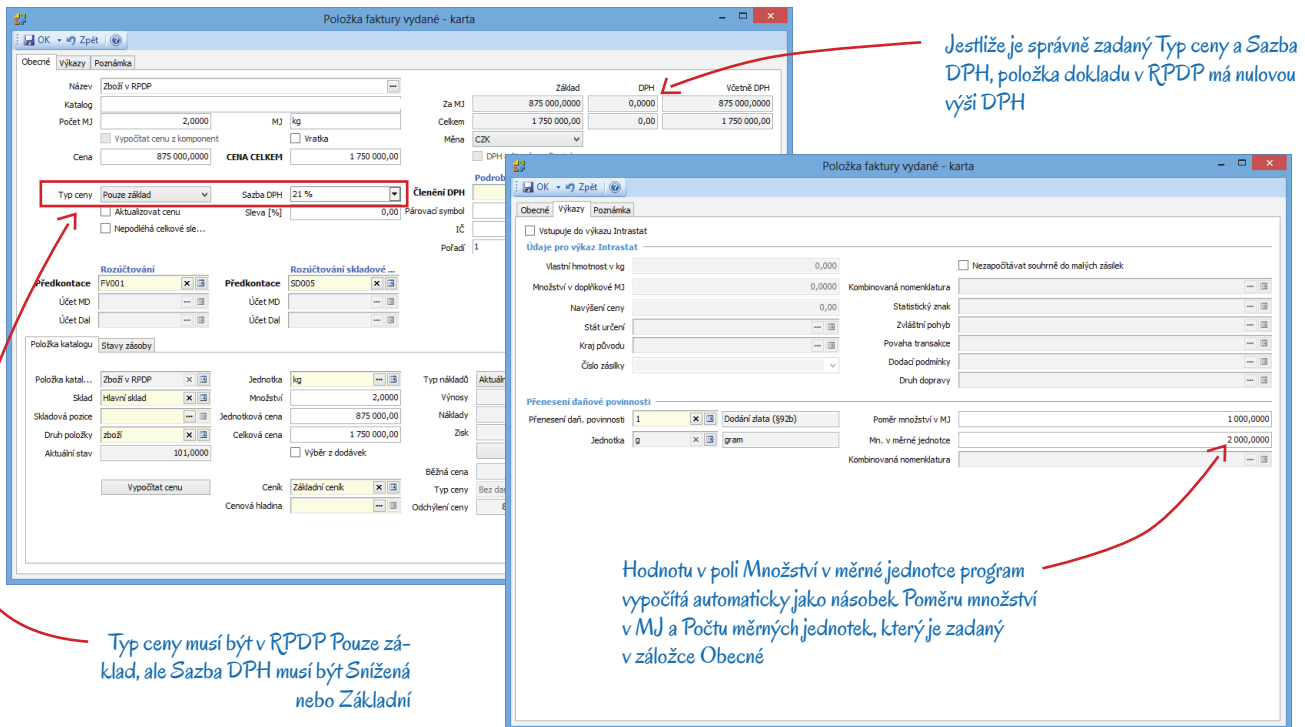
Položka faktury vydané - karta

OK Zpět

Obecné | Výkazy | Poznámka

Název: Zboží v RPDP
Katalog
Počet MJ: 2,0000 MJ: kg
Vypočítat cenu z komponent
Vratka
Cena: 875 000,0000 CENA CELKEM 1 750 000,00

| | Základ | DPH | Včetně DPH |
|---|---|---|---|
| Za MJ | 875 000,0000 | 0,0000 | 875 000,0000 |
| Celkem | 1 750 000,00 | 0,00 | 1 750 000,00 |

Měna: CZK
DPH

Typ ceny: Pouze základ | Sazba DPH: 21 %
Aktualizovat cenu | Sleva [%]: 0,00
Nepodléhá celkové sle...
Členění DPH
Podrob
Párovací symbol
IČ
Pořadí 1

Rozúčtování
Předkontace FV001
Účet MD
Účet Dal
Rozúčtování skladové ...
Předkontace SD005
Účet MD
Účet Dal

Položka katalogu | Stavy zásoby

Položka katal... Zboží v RPDP
Sklad: Hlavní sklad
Skladová pozice
Druh položky: zboží
Aktuální stav: 101,0000
Vypočítat cenu
Jednotka: kg
Množství: 2,0000
Jednotková cena: 875 000,0000
Celková cena: 1 750 000,0000
Výběr z dodávek
Ceník: Základní ceník
Cenová hladina
Typ nákladů: Aktuál
Výnosy
Náklady
Zisk
Běžná cena
Typ ceny: Bez da
Odchýlení ceny

Jestliže je správně zadaný Typ ceny a Sazba DPH, položka dokladu v RPDP má nulovou výši DPH

Položka faktury vydané - karta

OK Zpět

Obecné | Výkazy | Poznámka

Vstupuje do výkazu Intrastat
Údaje pro výkaz Intrastat
Vlastní hmotnost v kg: 0,000
Množství v doplňkové MJ: 0,0000
Navýšení ceny: 0,00
Stát určení
Kraj původu
Číslo zásilky
Nezapočítávat souhrně do malých zásilek
Kombinovaná nomenklatura
Statistický znak
Zvláštní pohyb
Povaha transakce
Dodací podmínky
Druh dopravy

Přenesení daňové povinnosti
Přenesení daň. povinnosti: 1 | Dodání zlata (§92b)
Jednotka: g | gram
Poměr množství v MJ: 1 000,0000
Mn. v měrné jednotce: 2 000,0000
Kombinovaná nomenklatura

Hodnotu v poli Množství v měrné jednotce program vypočítá automaticky jako násobek Poměru množství v MJ a Počtu měrných jednotek, který je zadaný v záložce Obecné

Typ ceny musí být v RPDP Pouze základ, ale Sazba DPH musí být Snížená nebo Základní